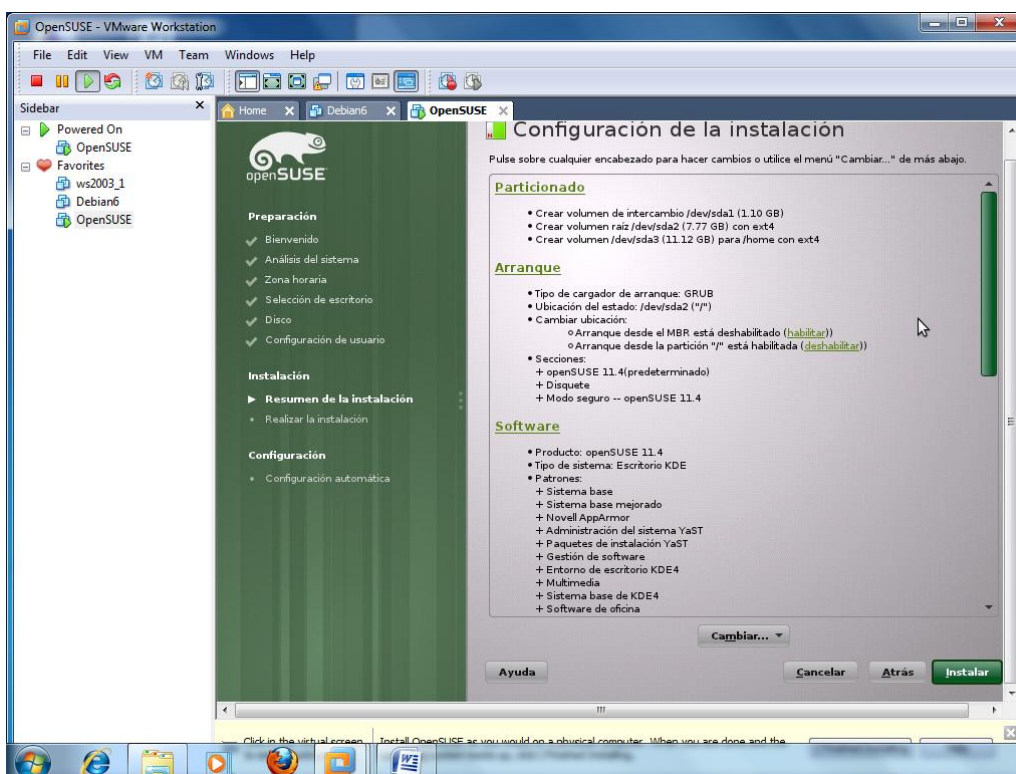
OpenSUSE - VMware Workstation

File Edit View VM Team Windows Help

Sidebar ×
Powered On
OpenSUSE
Favorites
ws2003_1
Debian6
OpenSUSE

Home × Debian6 × OpenSUSE ×

openSUSE

Preparación
Bienvenido
Análisis del sistema
Zona horaria
Selección de escritorio
Disco
Configuración de usuario

Instalación
Resumen de la instalación
Realizar la instalación

Configuración
Configuración automática

Configuración de la instalación

Pulse sobre cualquier encabezado para hacer cambios o utilice el menú "Cambiar..." de más abajo.

Particionado

• Crear volumen de intercambio /dev/sda1 (1.10 GB)
• Crear volumen raíz /dev/sda2 (7.77 GB) con ext4
• Crear volumen /dev/sda3 (11.12 GB) para /home con ext4

Arranque

• Tipo de cargador de arranque: GRUB
• Ubicación del estado: /dev/sda2 ("/")
• Cambiar ubicación:
◦ Arranque desde el MBR está deshabilitado (habilitar)
◦ Arranque desde la partición "/" está habilitada (deshabilitar)
• Secciones:
+ openSUSE 11.4(predeterminado)
+ Disquete
+ Modo seguro -- openSUSE 11.4

Software

• Producto: openSUSE 11.4
• Tipo de sistema: Escritorio KDE
• Patrones:
+ Sistema base
+ Sistema base mejorado
+ Novell AppArmor
+ Administración del sistema YaST
+ Paquetes de instalación YaST
+ Gestión de software
+ Entorno de escritorio KDE4
+ Multimedia
+ Sistema base de KDE4
+ Software de oficina

Cambiar...

Ayuda

Cancelar Atrás Instalar

Click in the virtual screen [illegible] Install OpenSUSE as you would on a physical computer. When you are done and the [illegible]